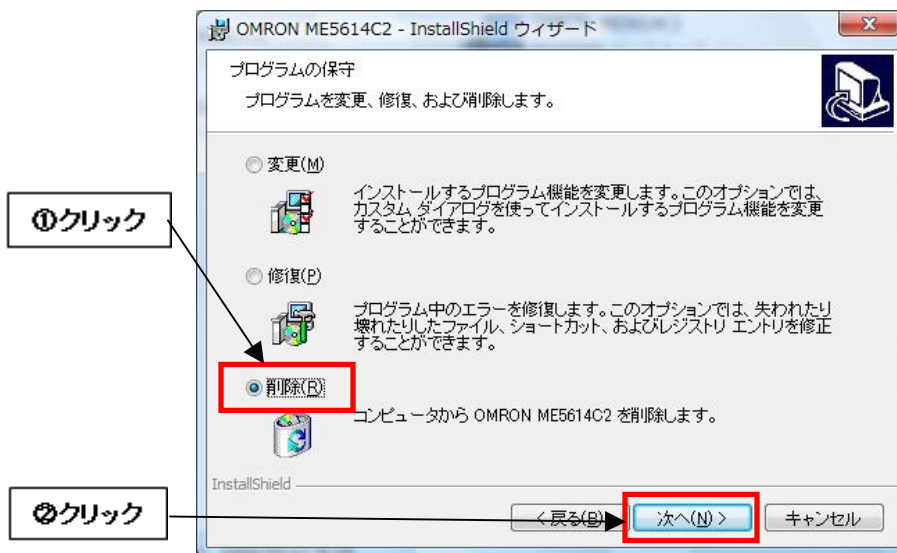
OMRON ME5614C2 - InstallShield ウィザード

プログラムの保守

プログラムを変更、修復、および削除します。

変更(M)

インストールするプログラム機能を変更します。このオプションでは、カスタム ダイアログを使ってインストールするプログラム機能を変更することができます。

①クリック

修復(P)

プログラム中のエラーを修復します。このオプションでは、失われたり壊れたりしたファイル、ショートカット、およびレジストリ エントリを修正することができます。

削除(R)

コンピュータから OMRON ME5614C2 を削除します。

InstallShield

②クリック

< 戻る(B)

次へ(N) >

キャンセル